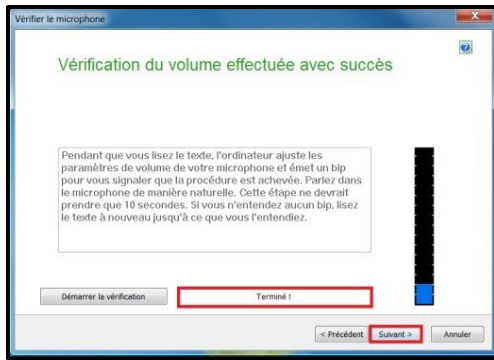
Vérifier le microphone

Vérification du volume effectuée avec succès

Pendant que vous lisez le texte, l'ordinateur ajuste les paramètres de volume de votre microphone et émet un bip pour vous signaler que la procédure est achevée. Parlez dans le microphone de manière naturelle. Cette étape ne devrait prendre que 10 secondes. Si vous n'entendez aucun bip, lisez le texte à nouveau jusqu'à ce que vous l'entendiez.

Démarrer la vérification

Terminé !

< Précédent

Suivant >

Annuler